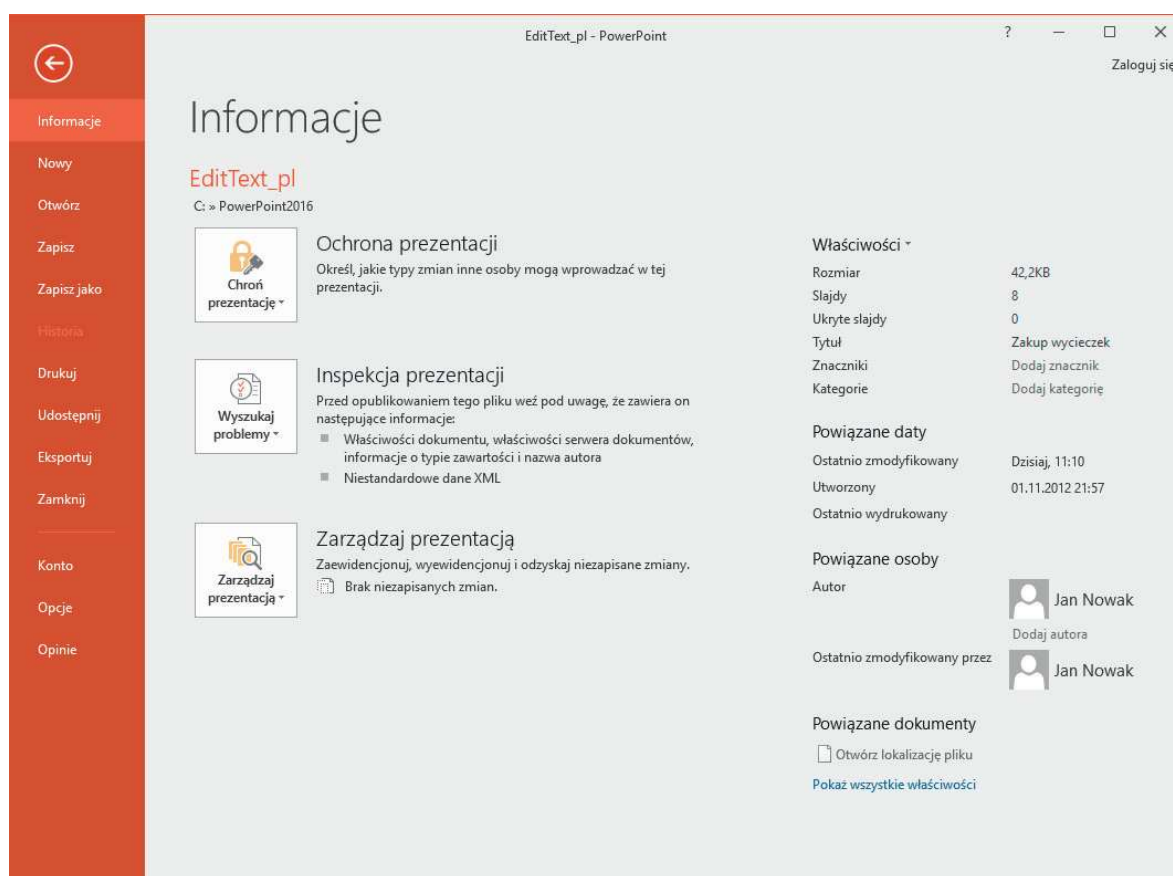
EditText_pl - PowerPoint

? — ☐ ✕

Zaloguj się

Informacje
Nowy
Otwórz
Zapisz
Zapisz jako
Historia
Drukuj
Udostępnij
Eksportuj
Zamknij
Konto
Opcje
Opinie

Informacje

EditText_pl

C: » PowerPoint2016

Chroń prezentację

Ochrona prezentacji

Określ, jakie typy zmian inne osoby mogą wprowadzać w tej prezentacji.

Wyszukaj problemy

Inspekcja prezentacji

Przed opublikowaniem tego pliku weź pod uwagę, że zawiera on następujące informacje:

- Właściwości dokumentu, właściwości serwera dokumentów, informacje o typie zawartości i nazwa autora
- Niestandardowe dane XML

Zarządzaj prezentacją

Zarządzaj prezentacją

Zaewidencjonuj, wyewidencjonuj i odzyskaj niezapisane zmiany.

Brak niezapisanych zmian.

Właściwości

| | |
|---|---|
| Rozmiar | 42,2KB |
| Slajdy | 8 |
| Ukryte slajdy | 0 |
| Tytuł | Zakup wycieczek |
| Znaczniki | Dodaj znacznik |
| Kategorie | Dodaj kategorię |

Powiązane daty

| | |
|---|---|
| Ostatnio zmodyfikowany | Dzisiaj, 11:10 |
| Utworzony | 01.11.2012 21:57 |
| Ostatnio wydrukowany | |

Powiązane osoby

Autor

Jan Nowak

Dodaj autora

Ostatnio zmodyfikowany przez

Jan Nowak

Powiązane dokumenty

Otwórz lokalizację pliku

Pokaż wszystkie właściwości